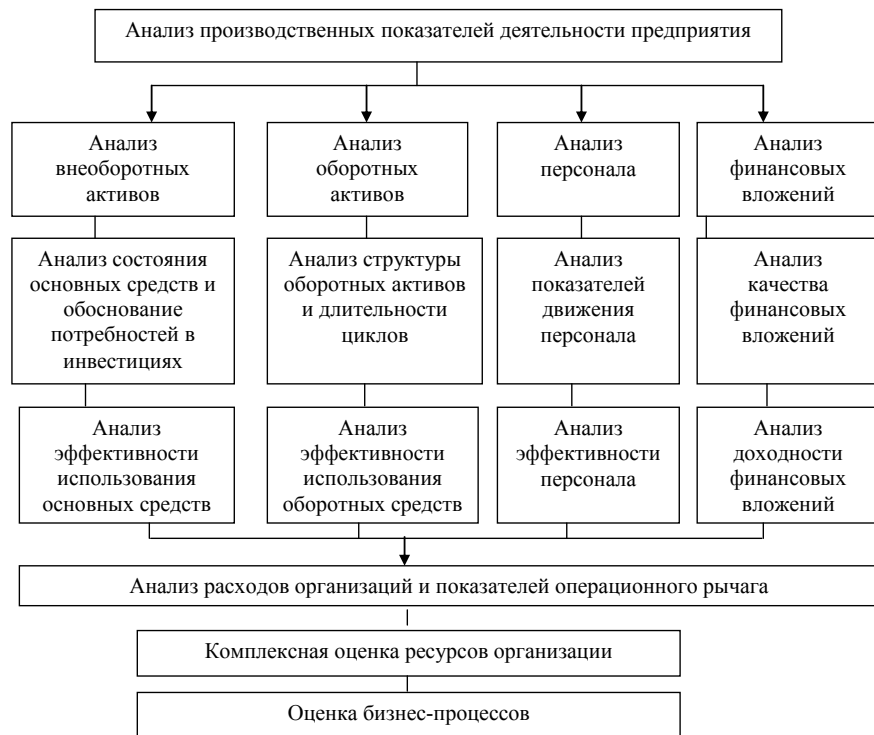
Анализ производственных показателей деятельности предприятия

Анализ внеоборотных активов

Анализ состояния основных средств и обоснование потребностей в инвестициях

Анализ эффективности использования основных средств

Анализ оборотных активов

Анализ структуры оборотных активов и длительности циклов

Анализ эффективности использования оборотных средств

Анализ персонала

Анализ показателей движения персонала

Анализ эффективности персонала

Анализ финансовых вложений

Анализ качества финансовых вложений

Анализ доходности финансовых вложений

Анализ расходов организаций и показателей операционного рычага

Комплексная оценка ресурсов организации

Оценка бизнес-процессов